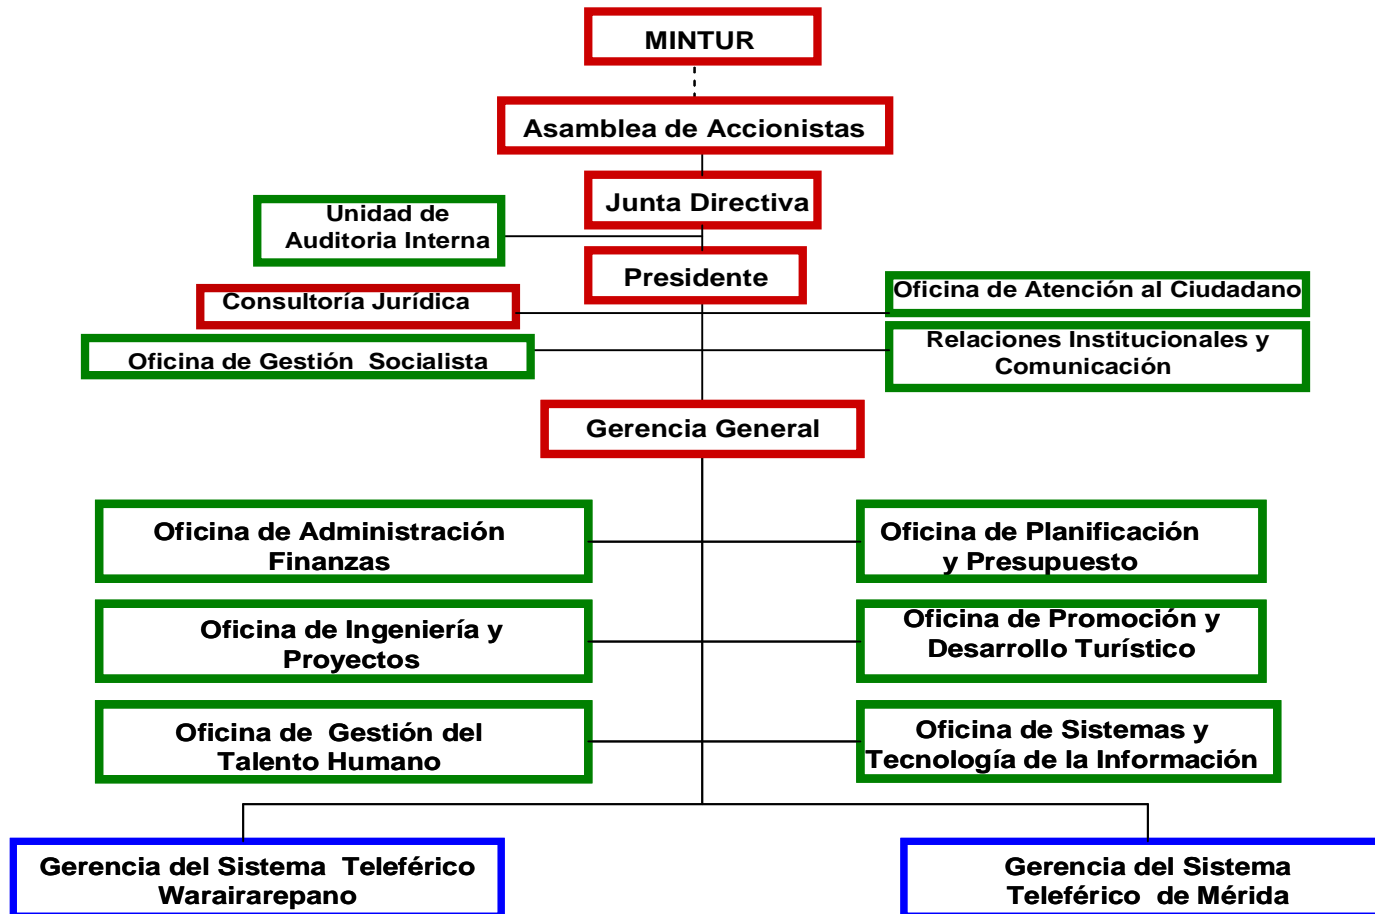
MINTUR

Asamblea de Accionistas

Junta Directiva

Unidad de Auditoria Interna

Presidente

Consultoría Jurídica

Oficina de Atención al Ciudadano

Oficina de Gestión Socialista

Relaciones Institucionales y Comunicación

Gerencia General

Oficina de Administración Finanzas

Oficina de Planificación y Presupuesto

Oficina de Ingeniería y Proyectos

Oficina de Promoción y Desarrollo Turístico

Oficina de Gestión del Talento Humano

Oficina de Sistemas y Tecnología de la Información

Gerencia del Sistema Teleférico Warairarepano

Gerencia del Sistema Teleférico de Mérida